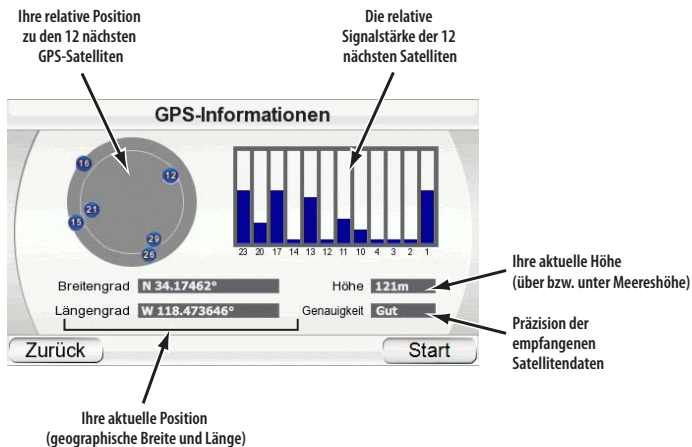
Ihre relative Position zu den 12 nächsten GPS-Satelliten

Die relative Signalstärke der 12 nächsten Satelliten

GPS-Informationen

16
12
21
15
29
26

23 20 17 14 13 12 11 10 4 3 2 1

Breitengrad N 34.17462°

Längengrad W 118.473646°

Höhe 121m

Genauigkeit Gut

Ihre aktuelle Höhe (über bzw. unter Meereshöhe)

Präzision der empfangenen Satellitendaten

Zurück

Start

Ihre aktuelle Position (geographische Breite und Länge)